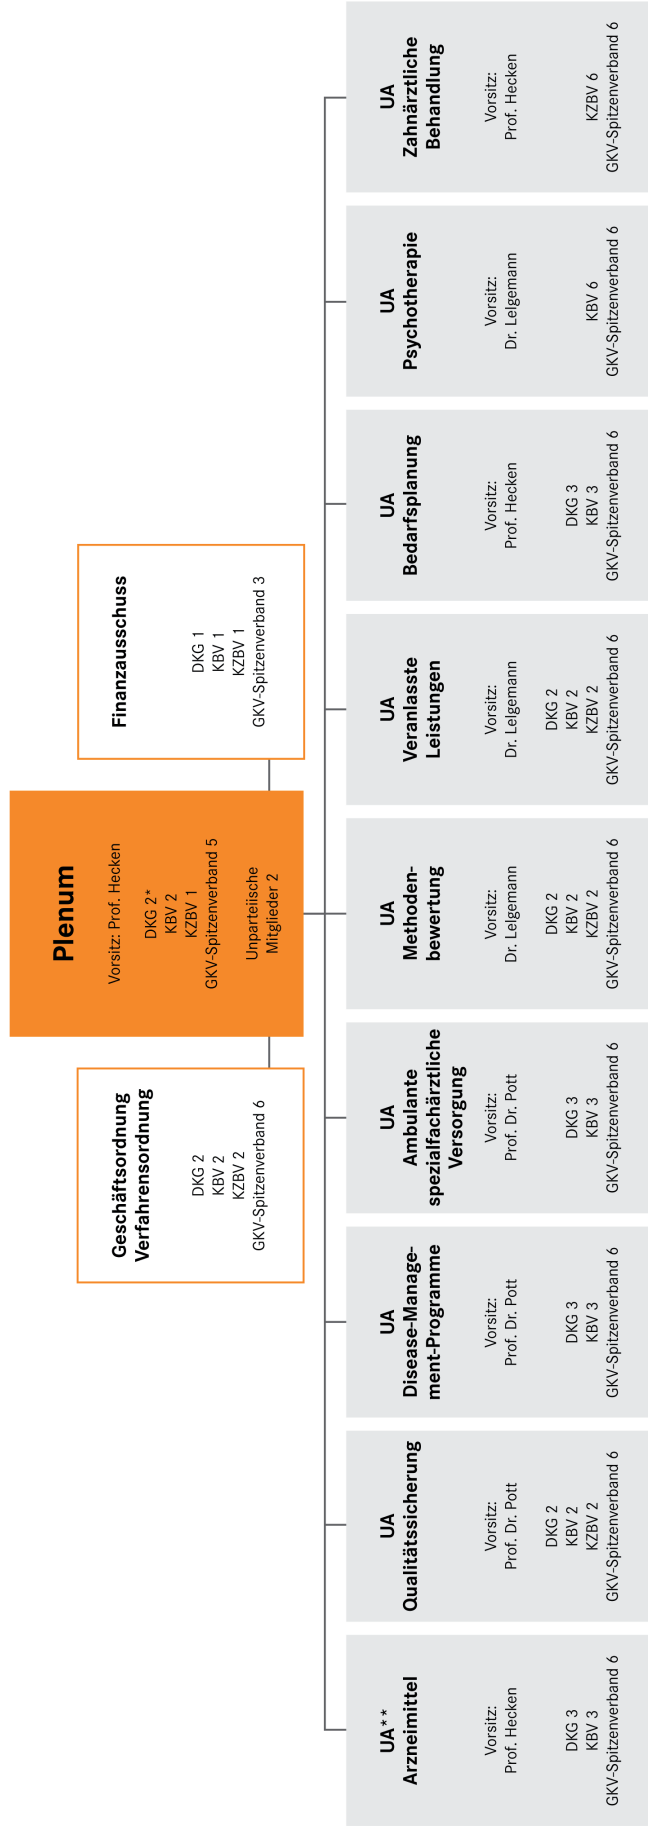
Plenum

Vorsitz: Prof. Hecken

DKG 2*
KBV 2
KZBV 1
GKV-Spitzenverband 5

Unparteiische Mitglieder 2

Finanzausschuss

DKG 1
KBV 1
KZBV 1
GKV-Spitzenverband 3

Geschäftsordnung Verfahrensordnung

DKG 2
KBV 2
KZBV 2
GKV-Spitzenverband 6

UA Zahnärztliche Behandlung

Vorsitz: Prof. Hecken

KZBV 6
GKV-Spitzenverband 6

UA Psychotherapie

Vorsitz: Dr. Lelgemann

KBV 6
GKV-Spitzenverband 6

UA Bedarfsplanung

Vorsitz: Prof. Hecken

DKG 3
KBV 3
GKV-Spitzenverband 6

UA Veranlasste Leistungen

Vorsitz: Dr. Lelgemann

DKG 2
KBV 2
KZBV 2
GKV-Spitzenverband 6

UA Methodenbewertung

Vorsitz: Dr. Lelgemann

DKG 2
KBV 2
KZBV 2
GKV-Spitzenverband 6

UA Ambulante spezialfachärztliche Versorgung

Vorsitz: Prof. Dr. Pott

DKG 3
KBV 3
GKV-Spitzenverband 6

UA Disease-Management-Programme

Vorsitz: Prof. Dr. Pott

DKG 3
KBV 3
GKV-Spitzenverband 6

UA Qualitätssicherung

Vorsitz: Prof. Dr. Pott

DKG 2
KBV 2
KZBV 2
GKV-Spitzenverband 6

UA** Arzneimittel

Vorsitz: Prof. Hecken

DKG 3
KBV 3
GKV-Spitzenverband 6